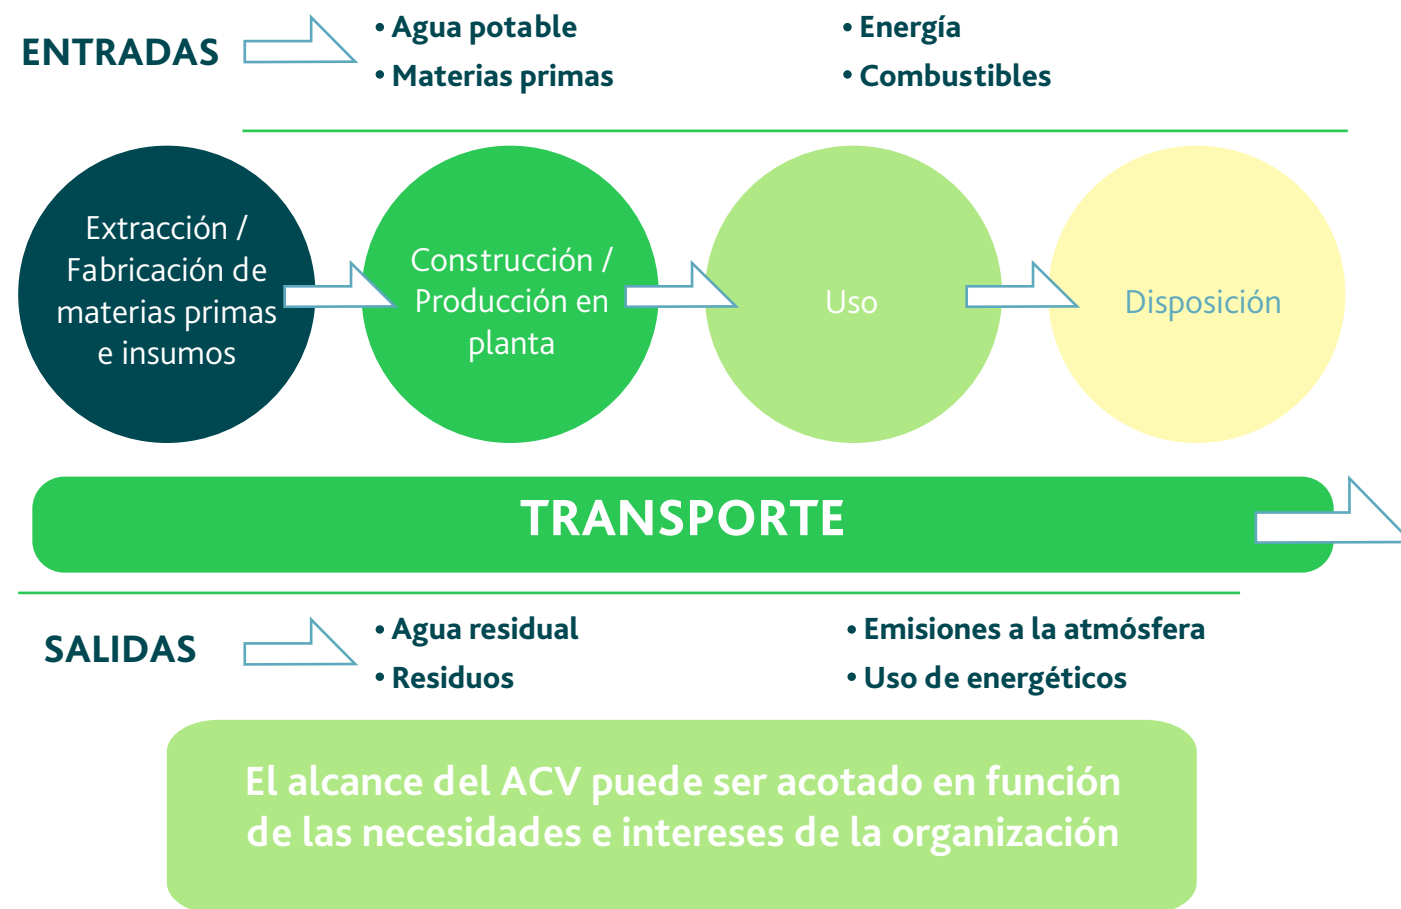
ENTRADAS

• Agua potable
• Materias primas

• Energía
• Combustibles

Extracción / Fabricación de materias primas e insumos

Construcción / Producción en planta

Uso

Disposición

TRANSPORTE

SALIDAS

• Agua residual
• Residuos

• Emisiones a la atmósfera
• Uso de energéticos

El alcance del ACV puede ser acotado en función de las necesidades e intereses de la organización